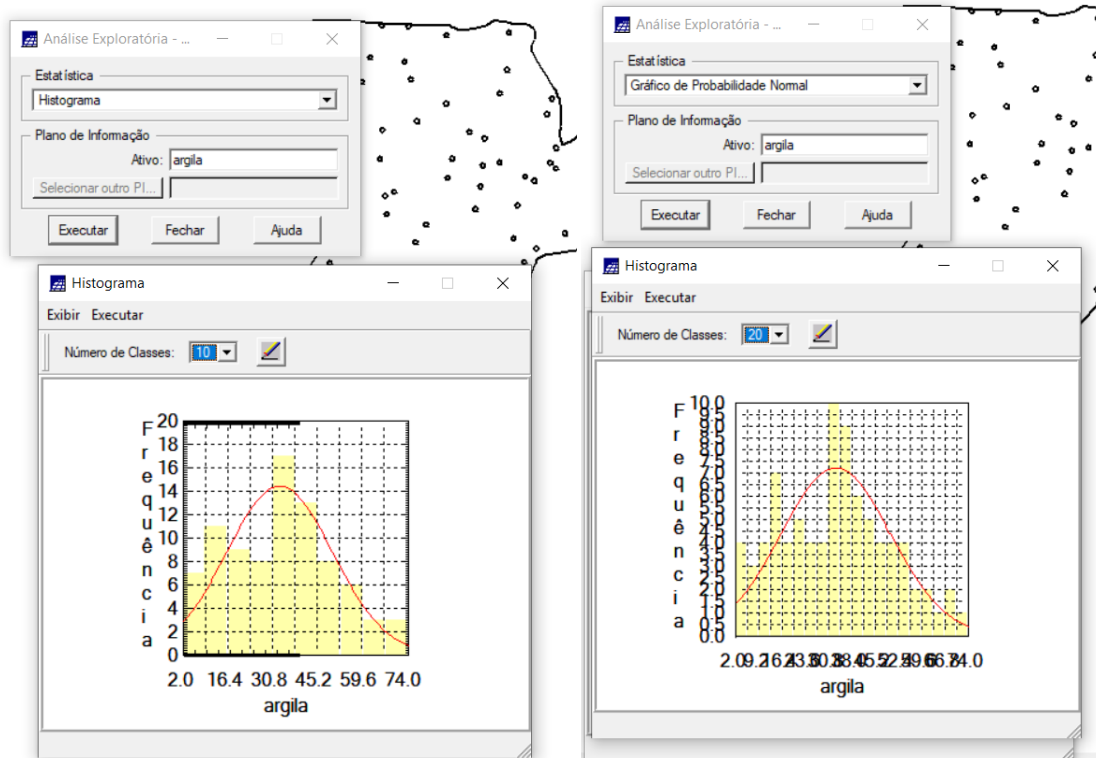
Análise Exploratória - ...

Estatística
Histograma

Plano de Informação
Ativo: argila
Selecionar outro PI...

Executar Fechar Ajuda

Histograma
Exibir Executar
Número de Classes: 10

F r e q u ê n c i a
20
18
16
14
12
10
8
6
4
2
0
2.0 16.4 30.8 45.2 59.6 74.0
argila

Análise Exploratória - ...

Estatística
Gráfico de Probabilidade Normal

Plano de Informação
Ativo: argila
Selecionar outro PI...

Executar Fechar Ajuda

Histograma
Exibir Executar
Número de Classes: 20

F r e q u ê n c i a
10.0
9.5
9.0
8.5
8.0
7.5
7.0
6.5
6.0
5.5
5.0
4.5
4.0
3.5
3.0
2.5
2.0
1.5
1.0
0.5
0.0
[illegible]
argila